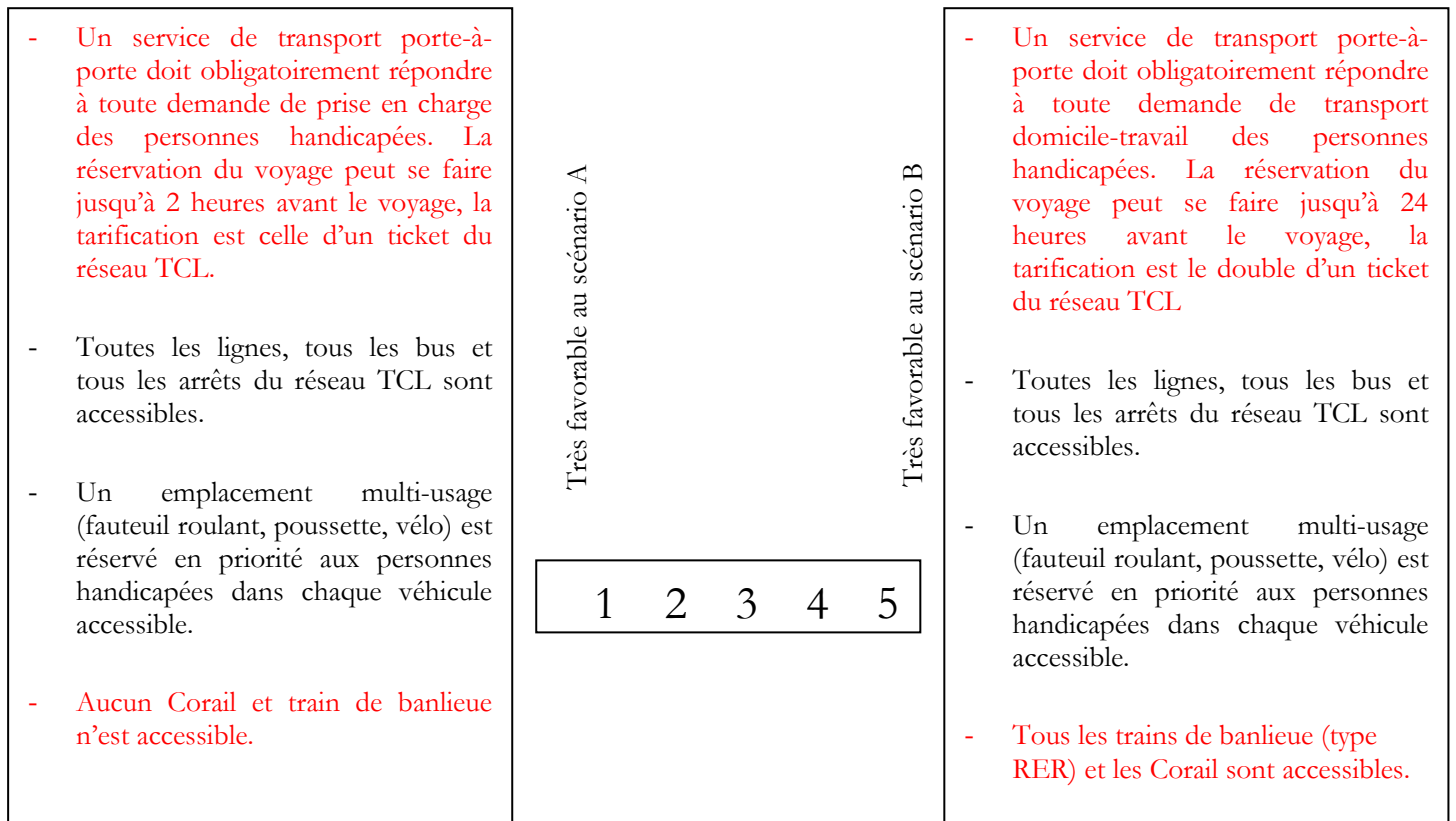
- Un service de transport porte-à-porte doit obligatoirement répondre à toute demande de prise en charge des personnes handicapées. La réservation du voyage peut se faire jusqu'à 2 heures avant le voyage, la tarification est celle d'un ticket du réseau TCL.

- Toutes les lignes, tous les bus et tous les arrêts du réseau TCL sont accessibles.

- Un emplacement multi-usage (fauteuil roulant, poussette, vélo) est réservé en priorité aux personnes handicapées dans chaque véhicule accessible.

- Aucun Corail et train de banlieue n'est accessible.

Très favorable au scénario A

Très favorable au scénario B

| 1 | 2 | 3 | 4 | 5 |
|---|---|---|---|---|

- Un service de transport porte-à-porte doit obligatoirement répondre à toute demande de transport domicile-travail des personnes handicapées. La réservation du voyage peut se faire jusqu'à 24 heures avant le voyage, la tarification est le double d'un ticket du réseau TCL

- Toutes les lignes, tous les bus et tous les arrêts du réseau TCL sont accessibles.

- Un emplacement multi-usage (fauteuil roulant, poussette, vélo) est réservé en priorité aux personnes handicapées dans chaque véhicule accessible.

- Tous les trains de banlieue (type RER) et les Corail sont accessibles.